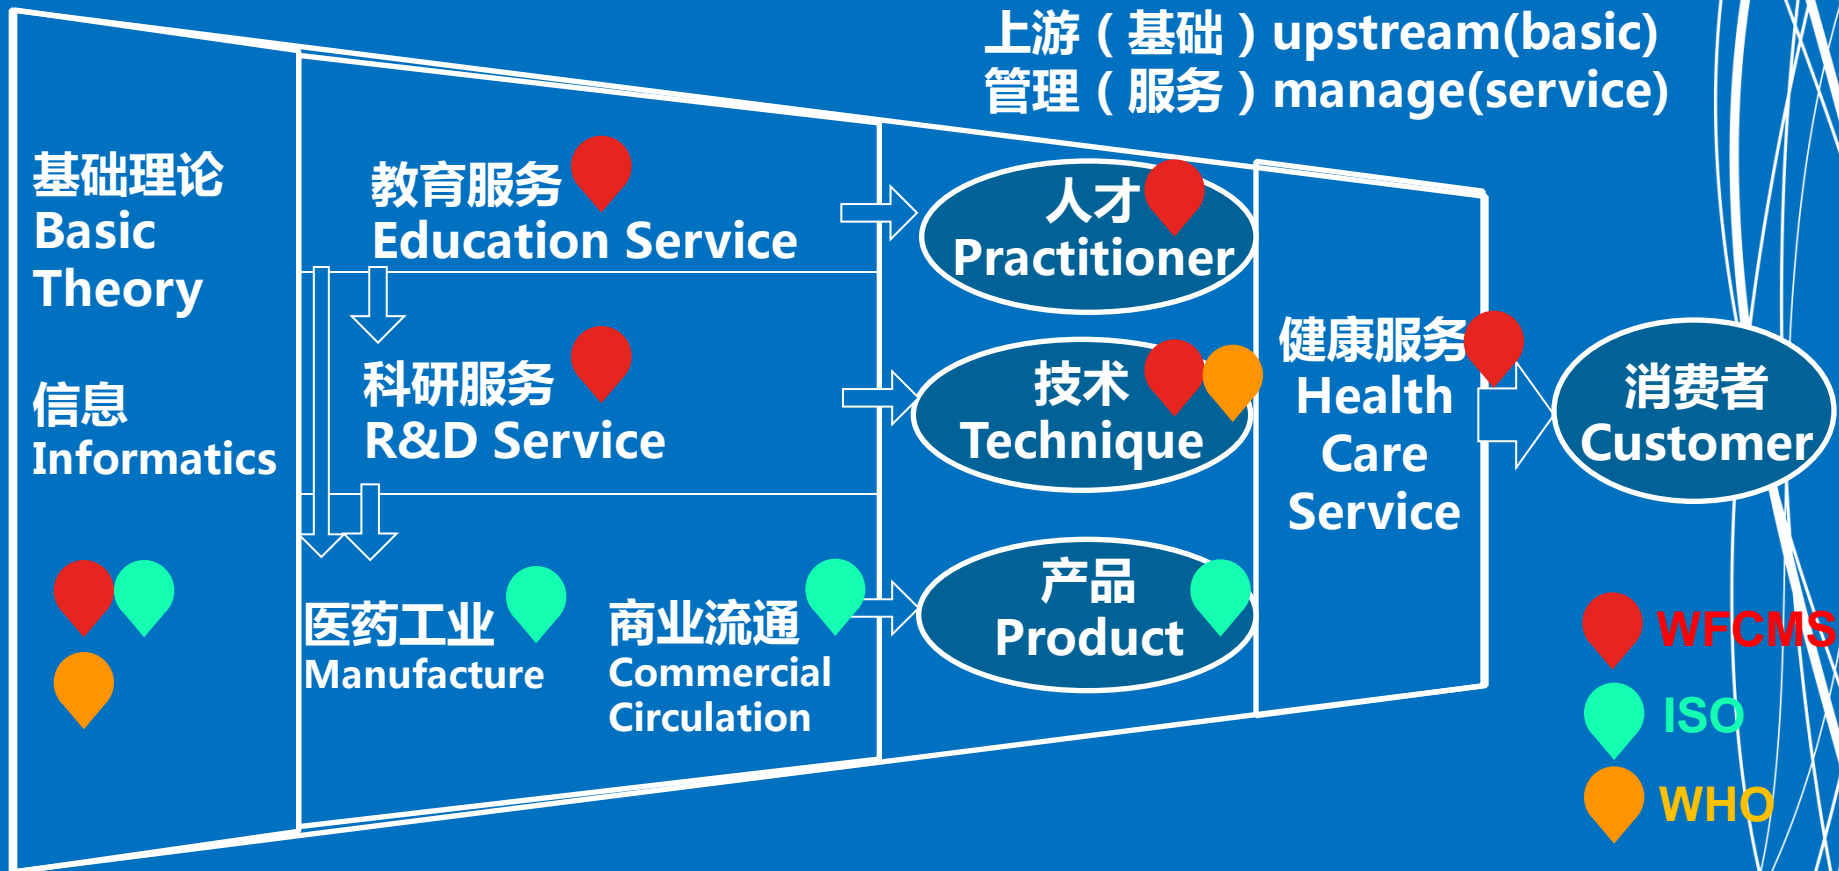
上游（基础）upstream(basic)
管理（服务）manage(service)

基础理论
Basic
Theory

信息
Informatics

教育服务
Education Service

科研服务
R&D Service

医药工业
Manufacture

商业流通
Commercial
Circulation

人才
Practitioner

技术
Technique

产品
Product

健康服务
Health
Care
Service

消费者
Customer

WFCMS
ISO
WHO